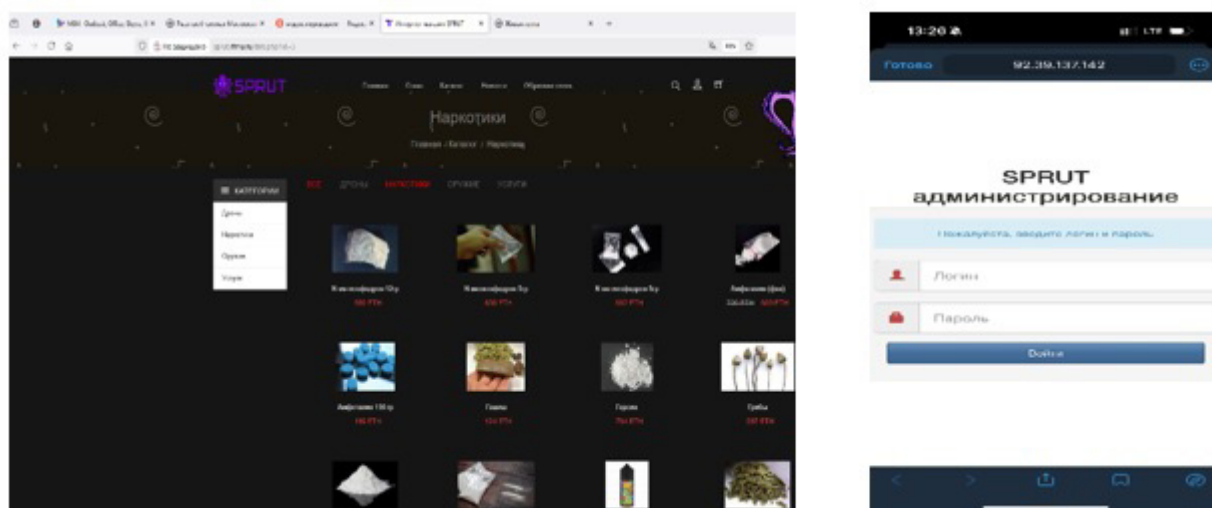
SPRUT

Наркотики

Главная / Каталог / Наркотики

КАТЕГОРИИ

Дроны

Наркотики

Оружие

Услуги

ВСЕ ДРОНЫ НАРКОТИКИ ОРУЖИЕ УСЛУГИ

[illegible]

Гашиш

Героин

Грибы

13:20

Готово 92.39.137.142

SPRUT администрирование

Пожалуйста, введите логин и пароль

Логин

Пароль

Войти